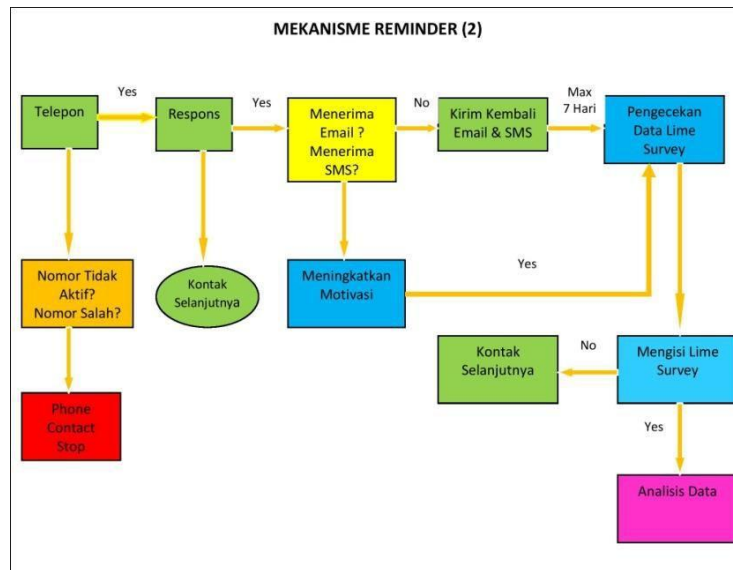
MEKANISME REMINDER (2)

Telepon

Yes

Respons

Yes

Menerima Email ? Menerima SMS?

No

Kirim Kembali Email & SMS

Max 7 Hari

Pengecekan Data Lime Survey

Nomor Tidak Aktif? Nomor Salah?

Kontak Selanjutnya

Meningkatkan Motivasi

Yes

Phone Contact Stop

Kontak Selanjutnya

No

Mengisi Lime Survey

Yes

Analisis Data